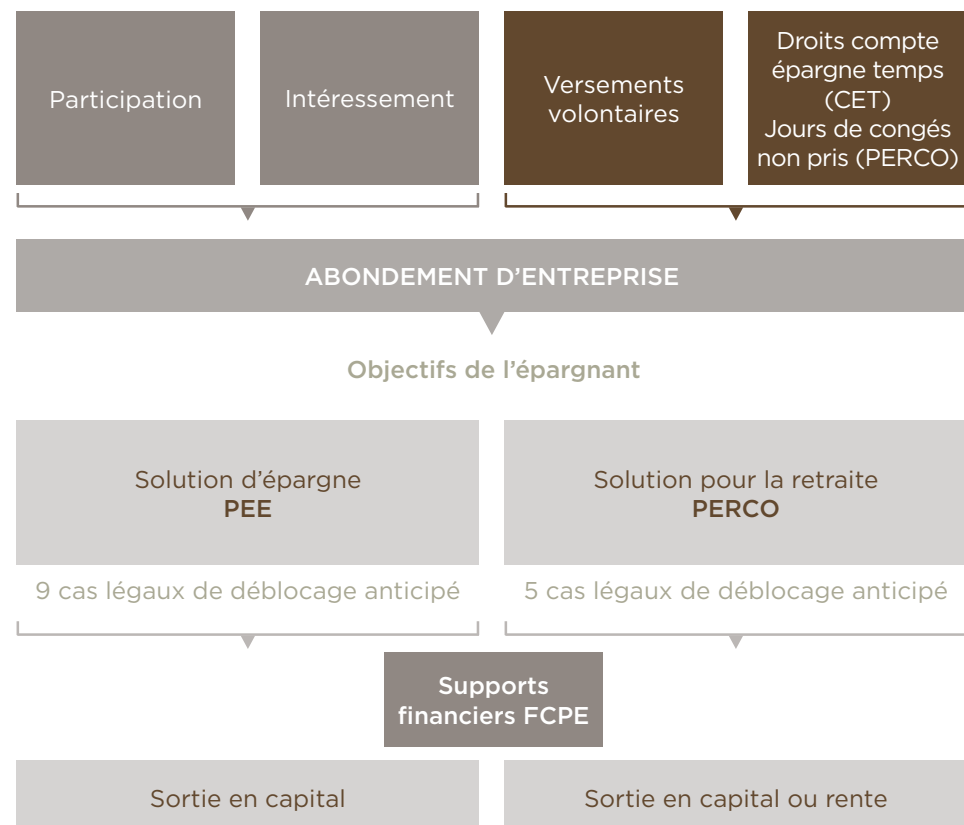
Participation

Intéressement

Versements volontaires

Droits compte épargne temps (CET)
Jours de congés non pris (PERCO)

ABONDEMENT D’ENTREPRISE

Objectifs de l’épargnant

Solution d’épargne
PEE

Solution pour la retraite
PERCO

9 cas légaux de déblocage anticipé

5 cas légaux de déblocage anticipé

Supports financiers FCPE

Sortie en capital

Sortie en capital ou rente